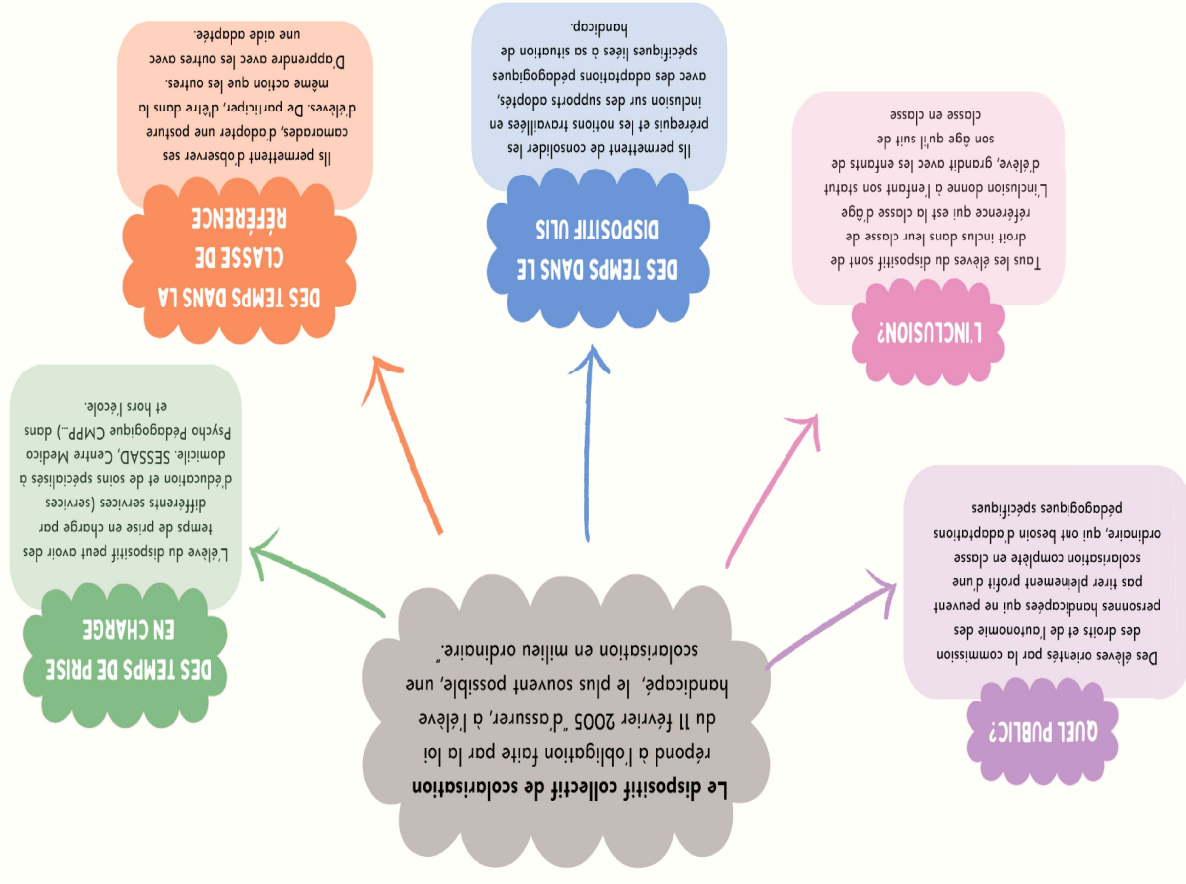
Le dispositif collectif de scolarisation

répond à l'obligation faite par la loi du 11 février 2005 "d'assurer, à l'élève handicapé, le plus souvent possible, une scolarisation en milieu ordinaire."

QUEL PUBLIC?

Des élèves orientés par la commission des droits et de l'autonomie des personnes handicapées qui ne peuvent pas tirer pleinement profit d'une scolarisation complète en classe ordinaire, qui ont besoin d'adaptations pédagogiques spécifiques

L'INCLUSION?

Tous les élèves du dispositif sont de droit inclus dans leur classe de référence qui est la classe d'âge L'inclusion donne à l'enfant son statut d'élève, grandit avec les enfants de son âge qu'il suit de classe en classe

DES TEMPS DANS LE DISPOSITIF ULIS

Ils permettent de consolider les prérequis et les notions travaillées en inclusion sur des supports adaptés, avec des adaptations pédagogiques spécifiques liées à sa situation de handicap.

DES TEMPS DANS LA CLASSE DE RÉFÉRENCE

Ils permettent d'observer ses camarades, d'adopter une posture d'élèves. De pariciper, d'être dans la même action que les autres. D'apprendre avec les autres avec une aide adaptée.

DES TEMPS DE PRISE EN CHARGE

L'élève du dispositif peut avoir des temps de prise en charge par différents services (services d'éducation et de soins spécialisés à domicile. SESSAD, Centre Medico Psycho Pédagogique CMPP...) dans et hors l'école.